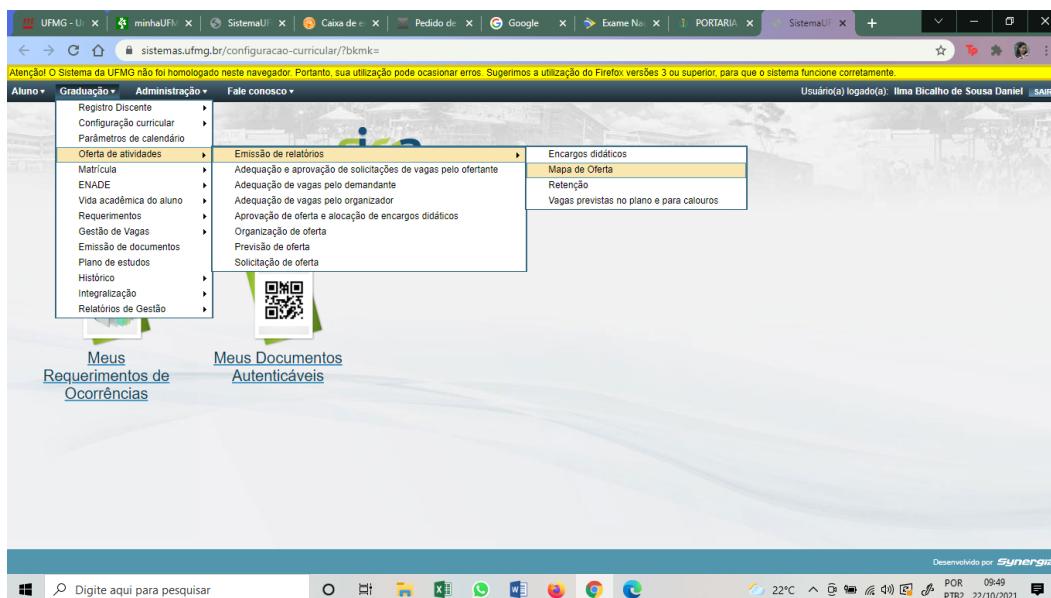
UFMG - U | minhaUFM | SistemaUF | Caixa de e | Pedido de | Google | Exame Na | PORTARIA | SistemaUF

sistemas.ufmg.br/configuracao-curricular/?bkmk=

Atenção! O Sistema da UFMG não foi homologado neste navegador. Portanto, sua utilização pode ocasionar erros. Sugerimos a utilização do Firefox versões 3 ou superior, para que o sistema funcione corretamente.

Aluno ▾ Graduação ▾ Administração ▾ Fale conosco ▾

Usuário(a) logado(a): Ilma Bicalho de Sousa Daniel SAIR

Registro Discente
Configuração curricular
Parâmetros de calendário
Oferta de atividades
Matrícula
ENADE
Vida acadêmica do aluno
Requerimentos
Gestão de Vagas
Emissão de documentos
Plano de estudos
Histórico
Integralização
Relatórios de Gestão

Emissão de relatórios
Adequação e aprovação de solicitações de vagas pelo ofertante
Adequação de vagas pelo demandante
Adequação de vagas pelo organizador
Aprovação de oferta e alocação de encargos didáticos
Organização de oferta
Previsão de oferta
Solicitação de oferta

Encargos didáticos
Mapa de Oferta
Retenção
Vagas previstas no plano e para calouros

Meus Requerimentos de Ocorrências

Meus Documentos Autenticáveis

Desenvolvido por Synergia

Digite aqui para pesquisar

22°C POR PTB2 09:49 22/10/2021